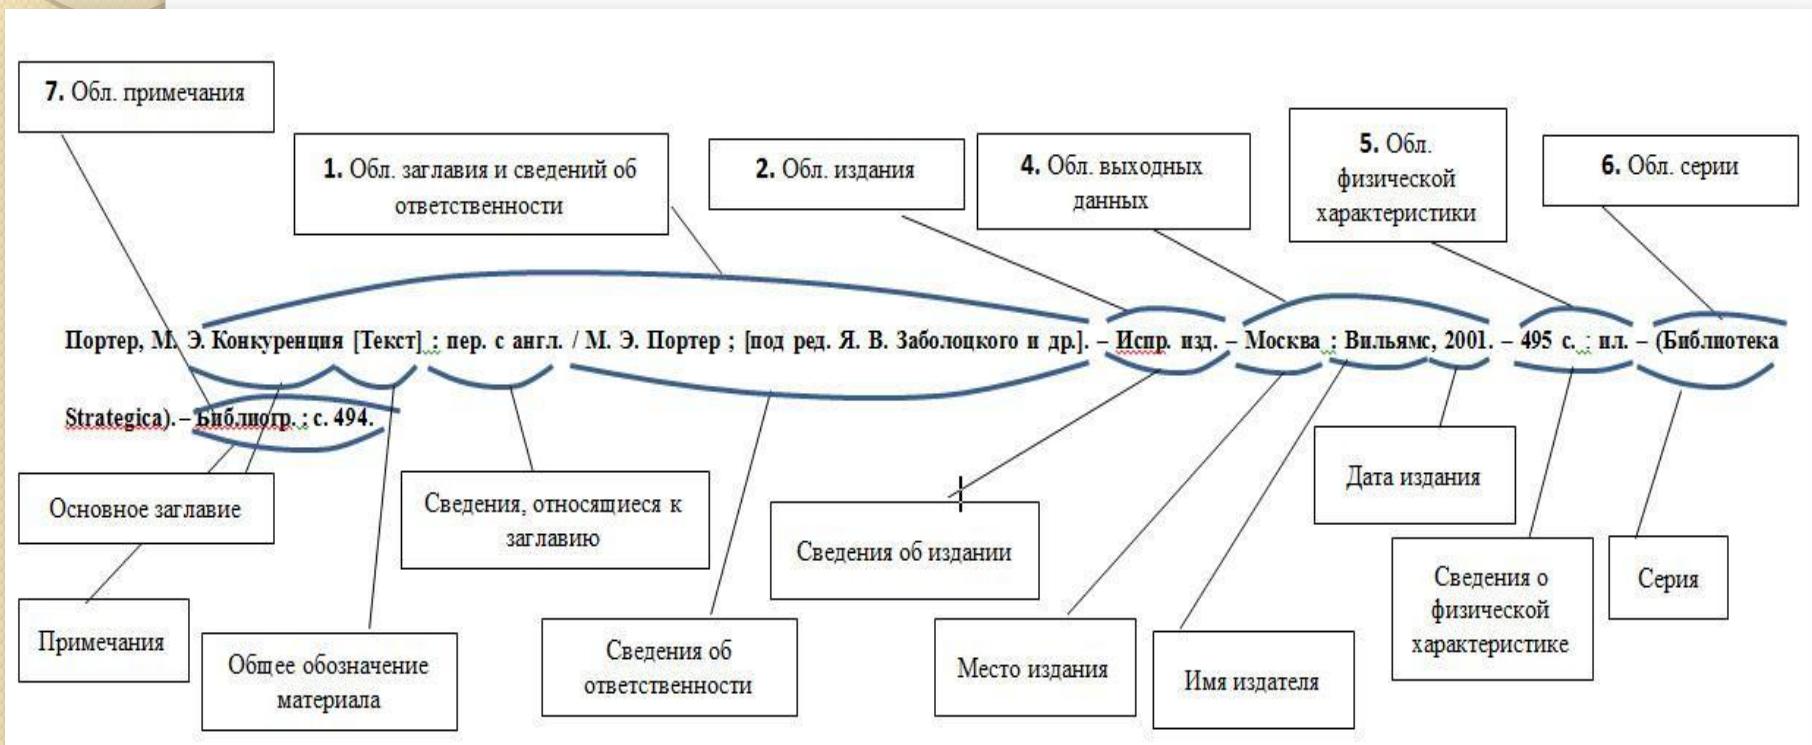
7. Обл. примечания

1. Обл. заглавия и сведений об ответственности

2. Обл. издания

4. Обл. выходных данных

5. Обл. физической характеристики

6. Обл. серии

Портер, М. Э. Конкуренция [Текст] : пер. с англ. / М. Э. Портер ; [под ред. Я. В. Заболоцкого и др.]. – Испр. изд. – Москва : Вильямс, 2001. – 495 с. : ил. – (Библиотека Strategica). – Библиогр. : с. 494.

Основное заглавие

Сведения, относящиеся к заглавию

Сведения об издании

Дата издания

Сведения о физической характеристике

Серия

Примечания

Общее обозначение материала

Сведения об ответственности

Место издания

Имя издателя